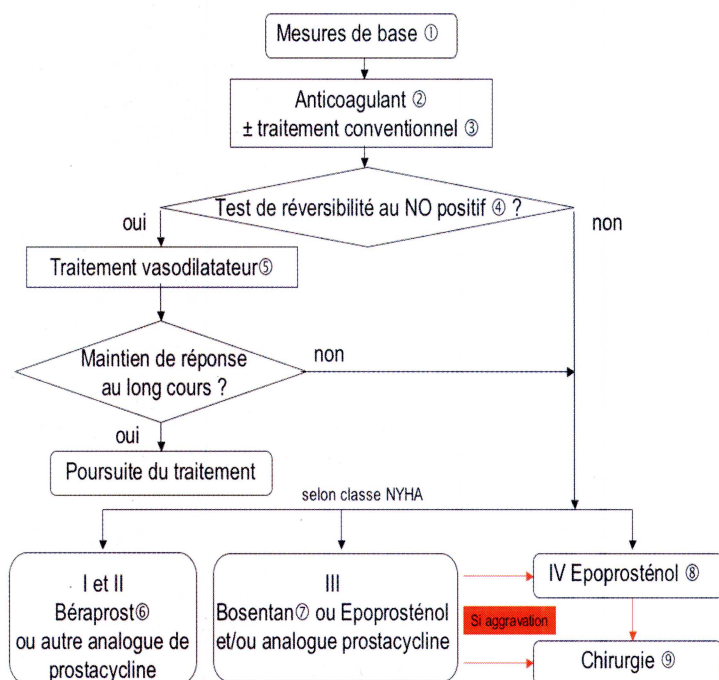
Mesures de base ①

Anticoagulant ②
± traitement conventionnel ③

Test de réversibilité au NO positif ④ ?

oui

non

Traitement vasodilatateur⑤

Maintien de réponse au long cours ?

non

oui

Poursuite du traitement

selon classe NYHA

I et II
Béraprost⑥
ou autre analogue de prostacycline

III
Bosentan⑦ ou Epoprosténol et/ou analogue prostacycline

IV Epoprosténol ⑧

Si aggravation

Chirurgie ⑨